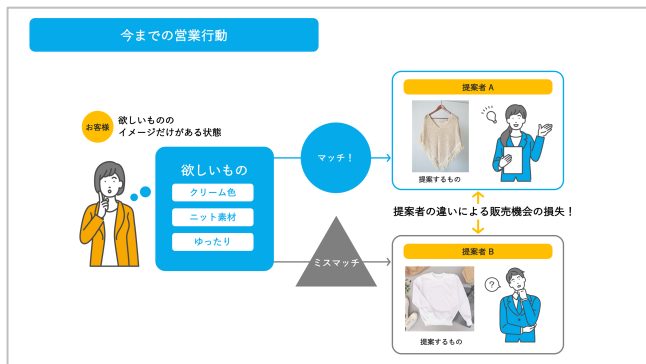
今までの営業行動

お客様 欲しいものの
イメージだけがある状態

欲しいもの
クリーム色
ニット素材
ゆったり

マッチ！

ミスマッチ

提案者 A
提案するもの

提案者の違いによる販売機会の損失！

提案者 B
?
提案するもの